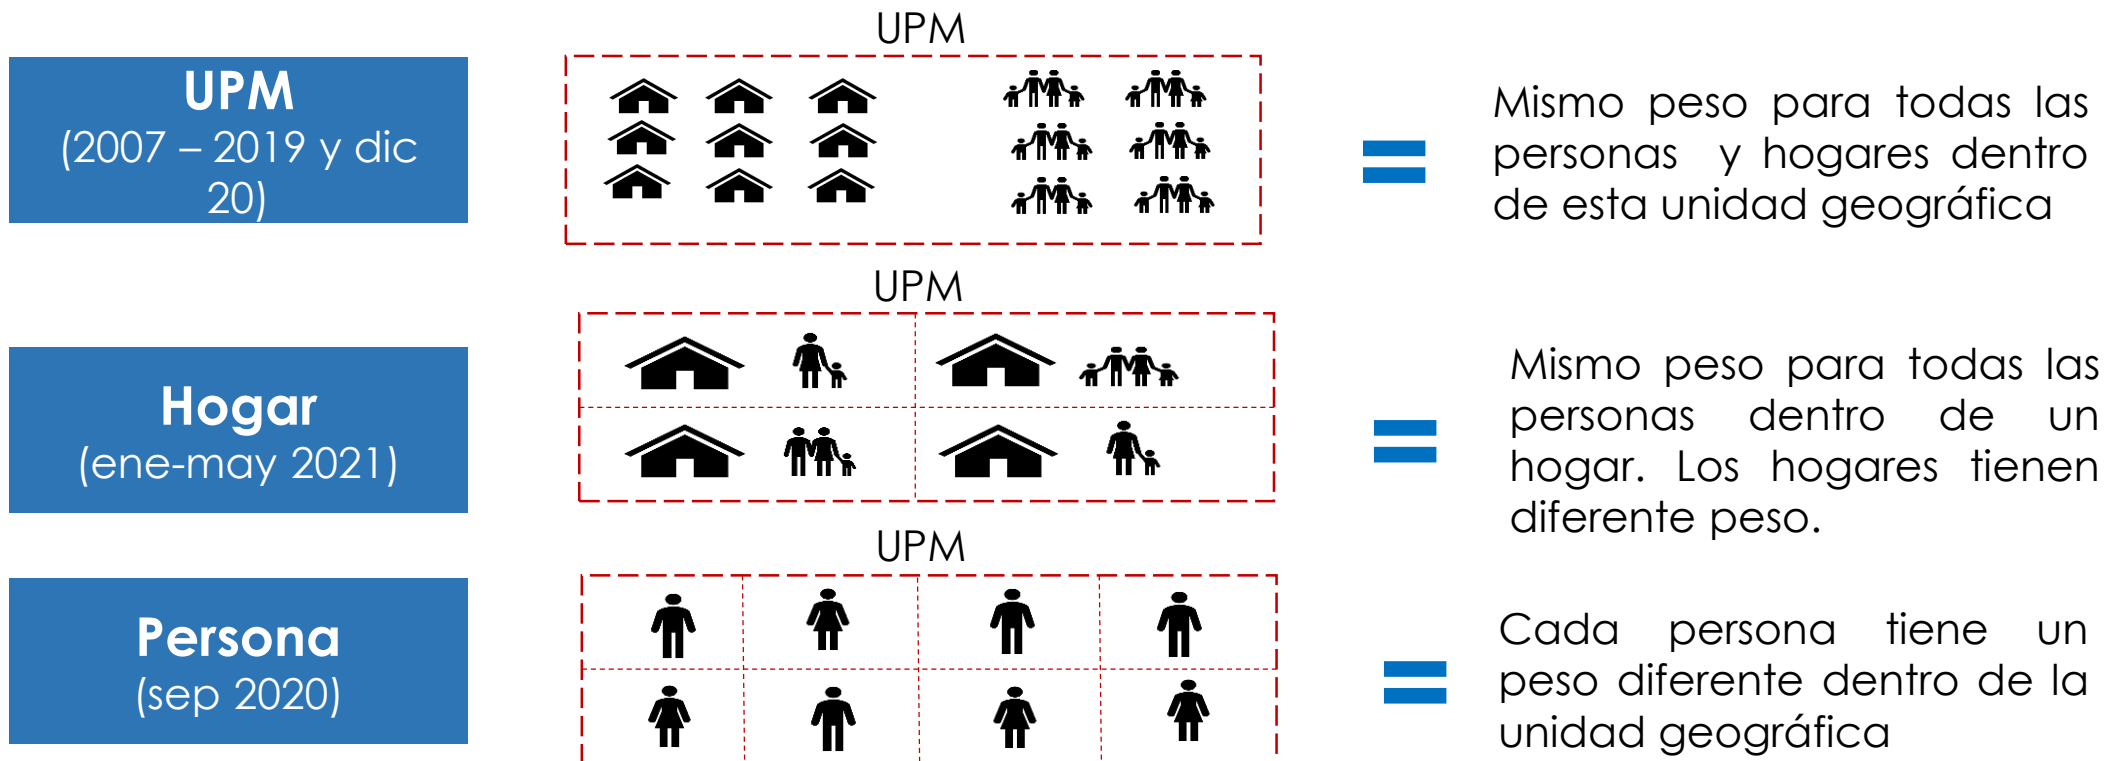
UPM
(2007 – 2019 y dic 20)

UPM

Mismo peso para todas las personas y hogares dentro de esta unidad geográfica

Hogar
(ene-may 2021)

UPM

Mismo peso para todas las personas dentro de un hogar. Los hogares tienen diferente peso.

Persona
(sep 2020)

UPM

Cada persona tiene un peso diferente dentro de la unidad geográfica